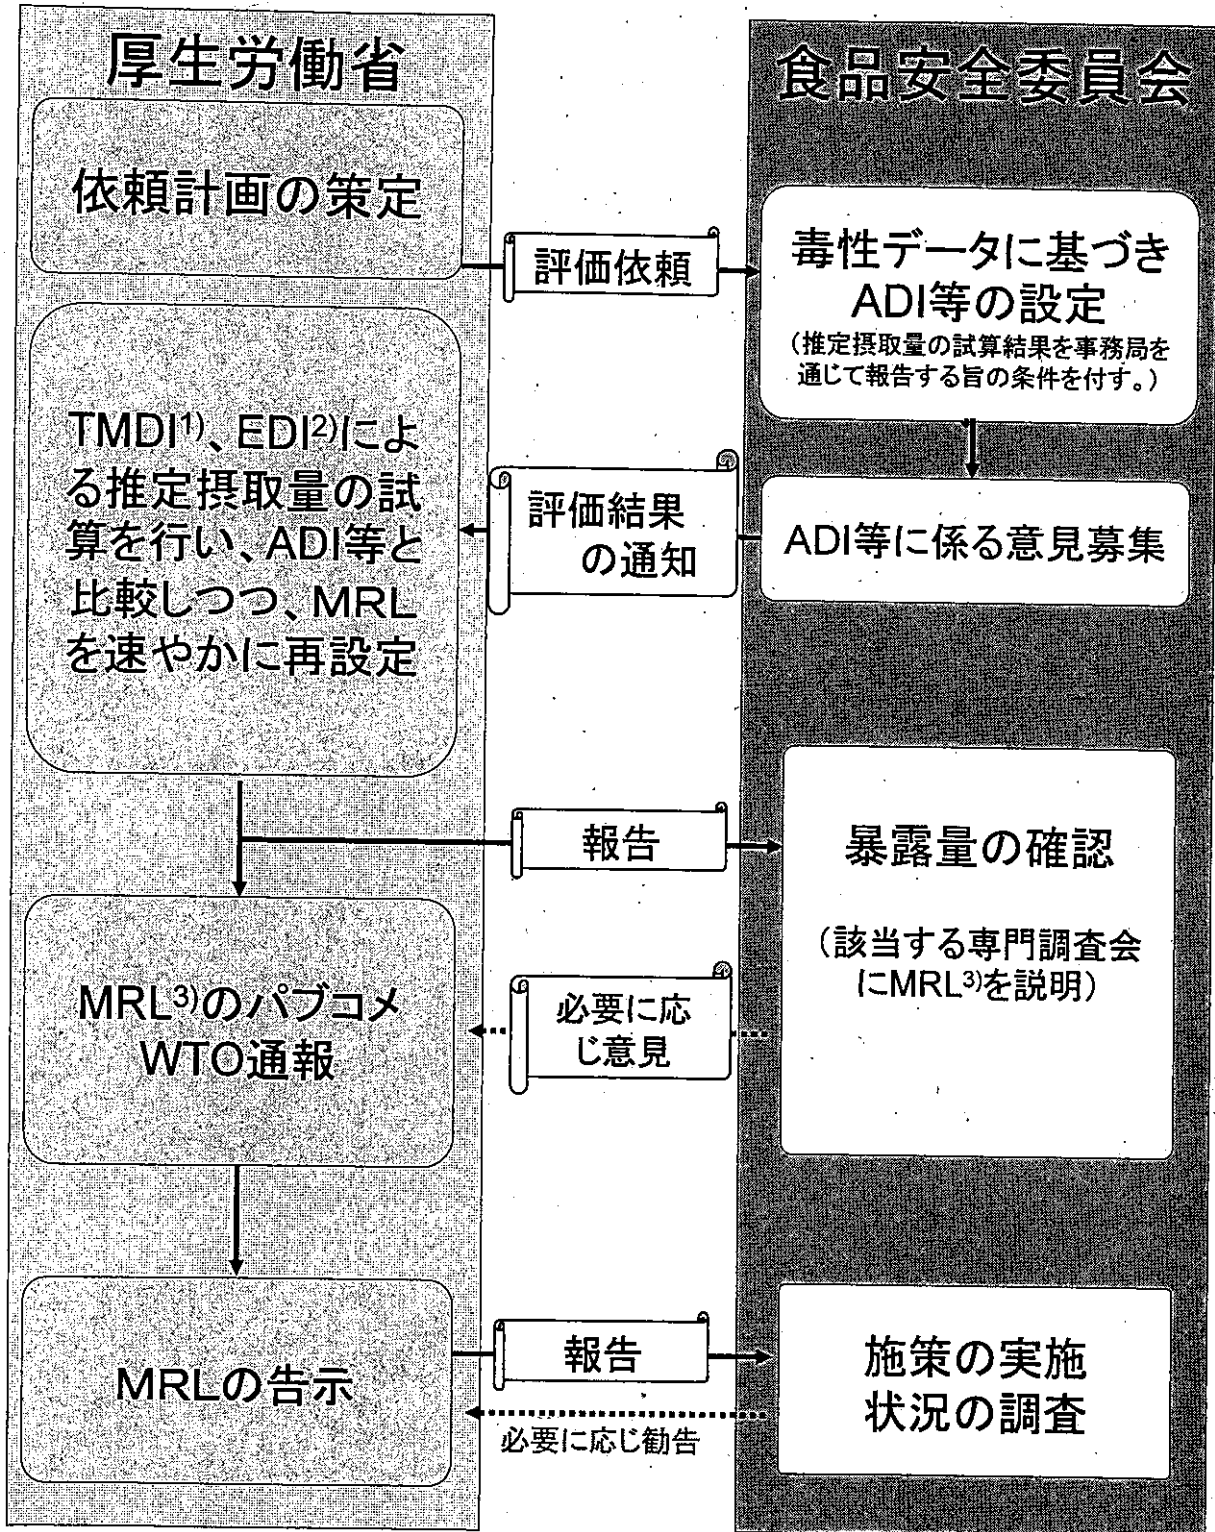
厚生労働省

食品安全委員会

依頼計画の策定

評価依頼

毒性データに基づきADI等の設定
（推定摂取量の試算結果を事務局を通じて報告する旨の条件を付す。）

TMDI$^{1)}$、EDI$^{2)}$による推定摂取量の試算を行い、ADI等と比較しつつ、MRLを速やかに再設定

評価結果の通知

ADI等に係る意見募集

報告

暴露量の確認

（該当する専門調査会にMRL$^{3)}$を説明）

MRL$^{3)}$のパブコメ
WTO通報

必要に応じ意見

MRLの告示

報告

施策の実施状況の調査

必要に応じ勧告